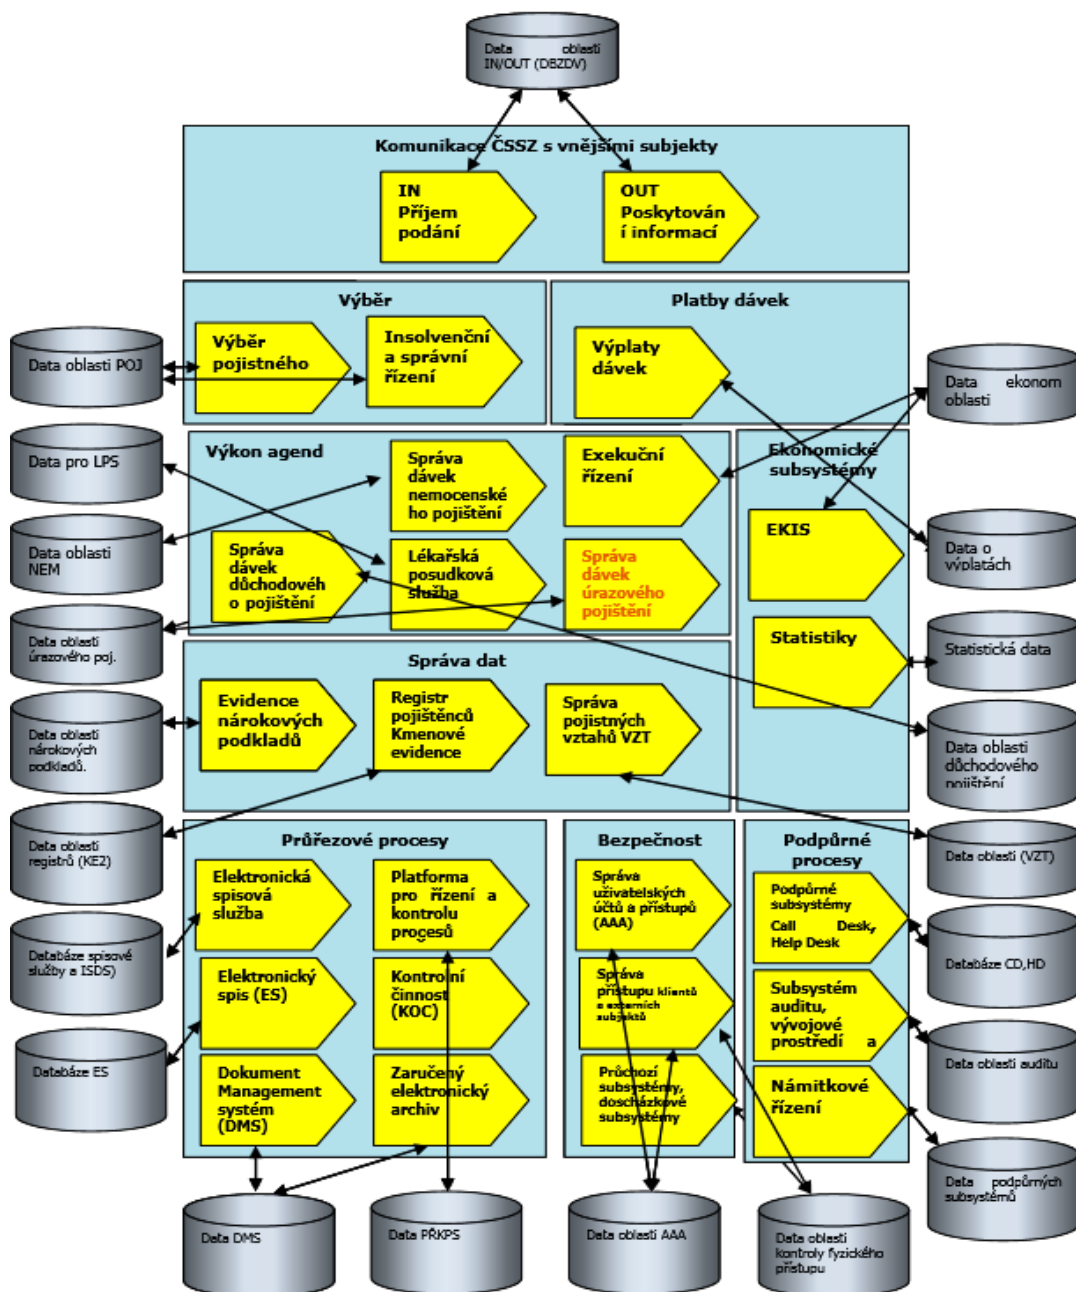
Data oblasti IN/OUT (DBZDV)

Komunikace ČSSZ s vnějšími subjekty

IN Příjem podání

OUT Poskytování informací

Výběr

Výběr pojistného

Insolvenční a správní řízení

Platby dávek

Výplaty dávek

Data oblasti POJ

Data ekonom oblasti

Výkon agend

Data pro LPS

Správa dávek nemocenského pojištění

Exekuční řízení

Ekonomické subsystémy

EKIS

Data oblasti NEM

Správa dávek důchodového pojištění

Lékařská posudková služba

Správa dávek úrazového pojištění

Data o výplatách

Data oblasti úrazového poj.

Statistiky

Statistická data

Správa dat

Data oblasti nárokových podkladů.

Evidence nárokových podkladů

Registr pojištěnců Kmenové evidence

Správa pojistných vztahů VZT

Data oblasti důchodového pojištění

Data oblasti registrů (KE2)

Průřezové procesy

Bezpečnost

Podpůrné procesy

Data oblasti (VZT)

Elektronická spisová služba

Platforma pro řízení a kontrolu procesů

Správa uživatelských účtů a přístupů (AAA)

Podpůrné subsystémy Call Desk, Help Desk

Databáze spisové služby a ISDS)

Databáze CD,HD

Elektronický spis (ES)

Kontrolní činnost (KOC)

Správa přístupu klientů a externích subjektů

Subsystém auditu, vývojové prostředí a

Databáze ES

Data oblasti auditu

Dokument Management systém (DMS)

Zaručený elektronický archiv

Průchozí subsystémy, docházkové subsystémy

Námitkové řízení

Data podpůrných subsystémů

Data DMS

Data PŘKPS

Data oblasti AAA

Data oblasti kontroly fyzického přístupu